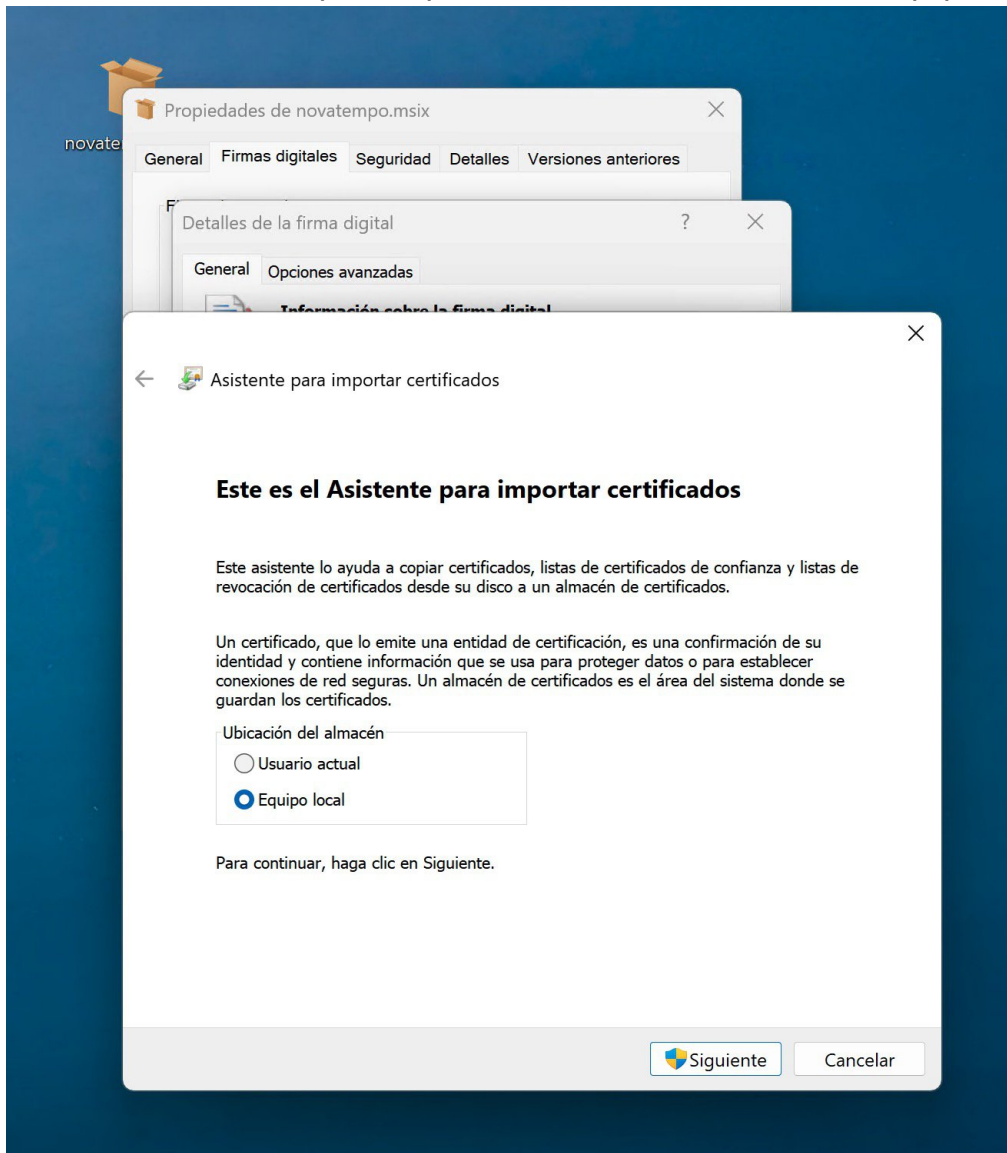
novate

Propiedades de novatempo.msix

General | Firmas digitales | Seguridad | Detalles | Versiones anteriores

Detalles de la firma digital

?

General | Opciones avanzadas

Información sobre la firma digital

Asistente para importar certificados

Este es el Asistente para importar certificados

Este asistente lo ayuda a copiar certificados, listas de certificados de confianza y listas de revocación de certificados desde su disco a un almacén de certificados.

Un certificado, que lo emite una entidad de certificación, es una confirmación de su identidad y contiene información que se usa para proteger datos o para establecer conexiones de red seguras. Un almacén de certificados es el área del sistema donde se guardan los certificados.

Ubicación del almacén

Usuario actual

Equipo local

Para continuar, haga clic en Siguiente.

Siguiente

Cancelar